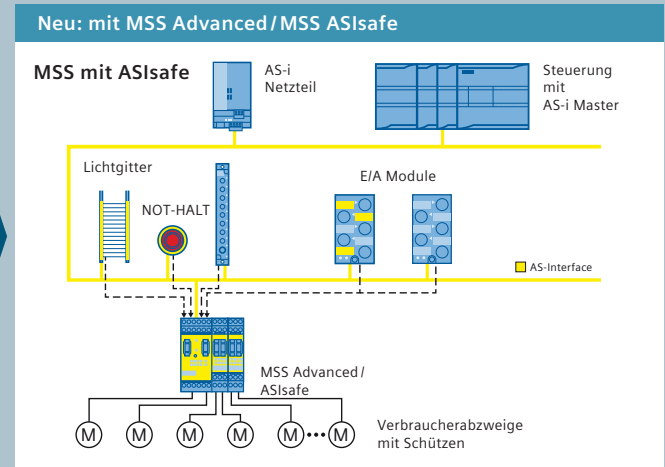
Neu: mit MSS Advanced / MSS ASIsafe

MSS mit ASIsafe

AS-i Netzteil

Steuerung mit AS-i Master

Lichtgitter

NOT-HALT

E/A Module

AS-Interface

MSS Advanced / ASIsafe

M M M M M ••• M

Verbraucherabzweige mit Schützen